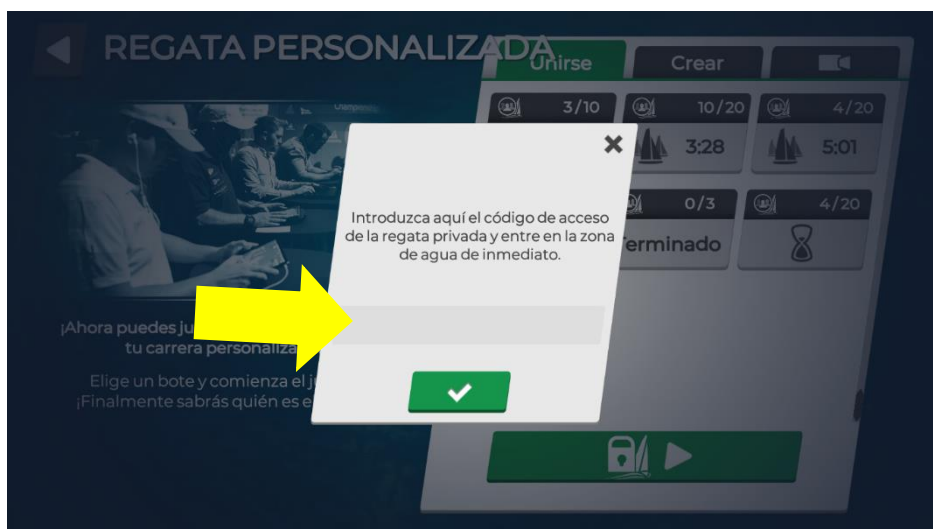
REGATA PERSONALIZADA

Unirse

Crear

3/10

10/20

4/20

3:28

5:01

0/3

4/20

Terminado

¡Ahora puedes ju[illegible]
tu carrera personaliz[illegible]

Elige un bote y comienza el j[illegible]
¡Finalmente sabrás quién es e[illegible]

Introduzca aquí el código de acceso de la regata privada y entre en la zona de agua de inmediato.